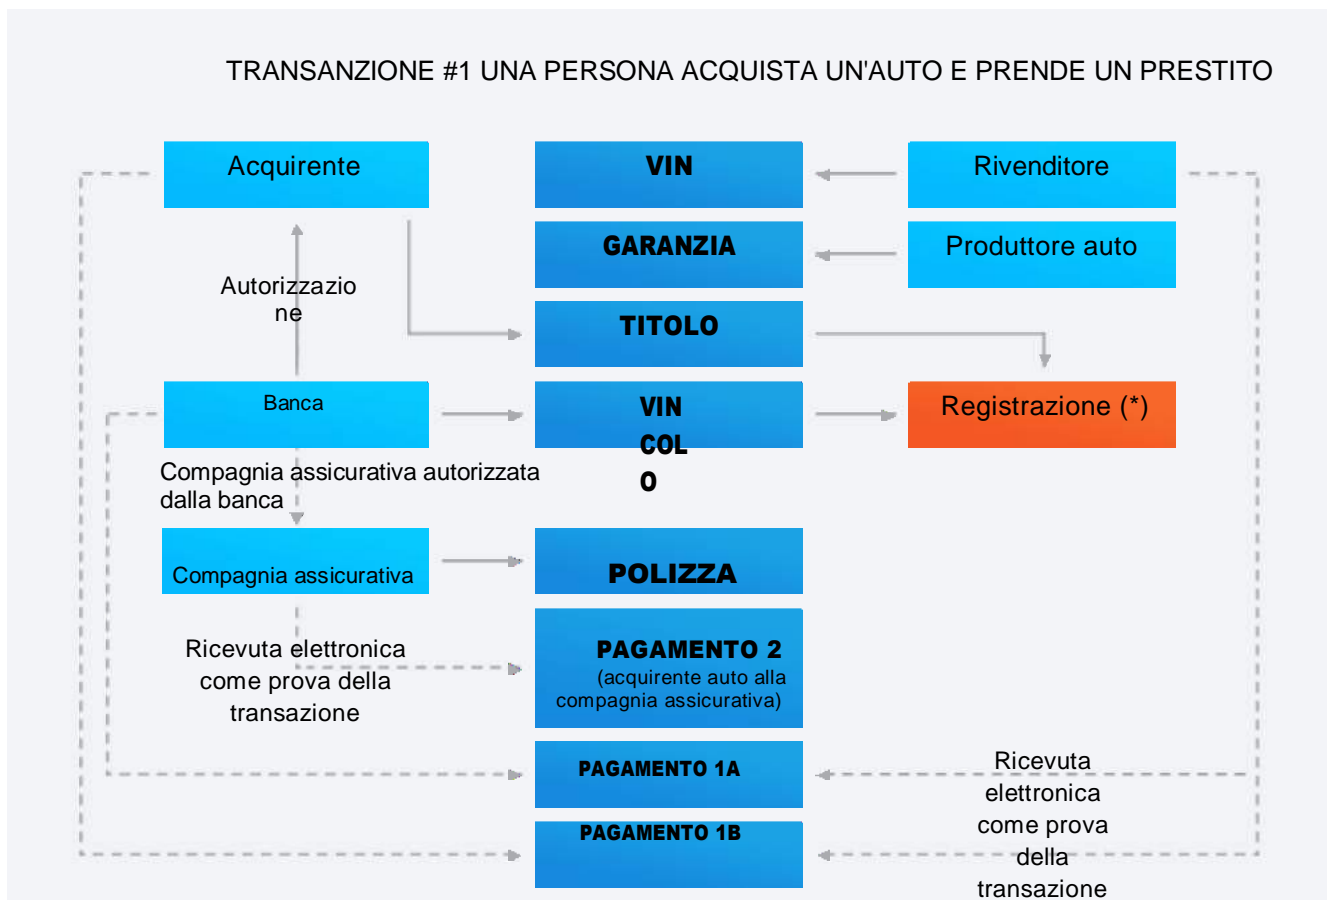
TRANSANZIONE #1 UNA PERSONA ACQUISTA UN'AUTO E PRENDE UN PRESTITO

Acquirente

VIN

Rivenditore

GARANZIA

Produttore auto

Autorizzazione

TITOLO

Banca

VINCOLO

Registrazione (*)

Compagnia assicurativa autorizzata dalla banca

Compagnia assicurativa

POLIZZA

Ricevuta elettronica come prova della transazione

PAGAMENTO 2 (acquirente auto alla compagnia assicurativa)

PAGAMENTO 1A

Ricevuta elettronica come prova della transazione

PAGAMENTO 1B